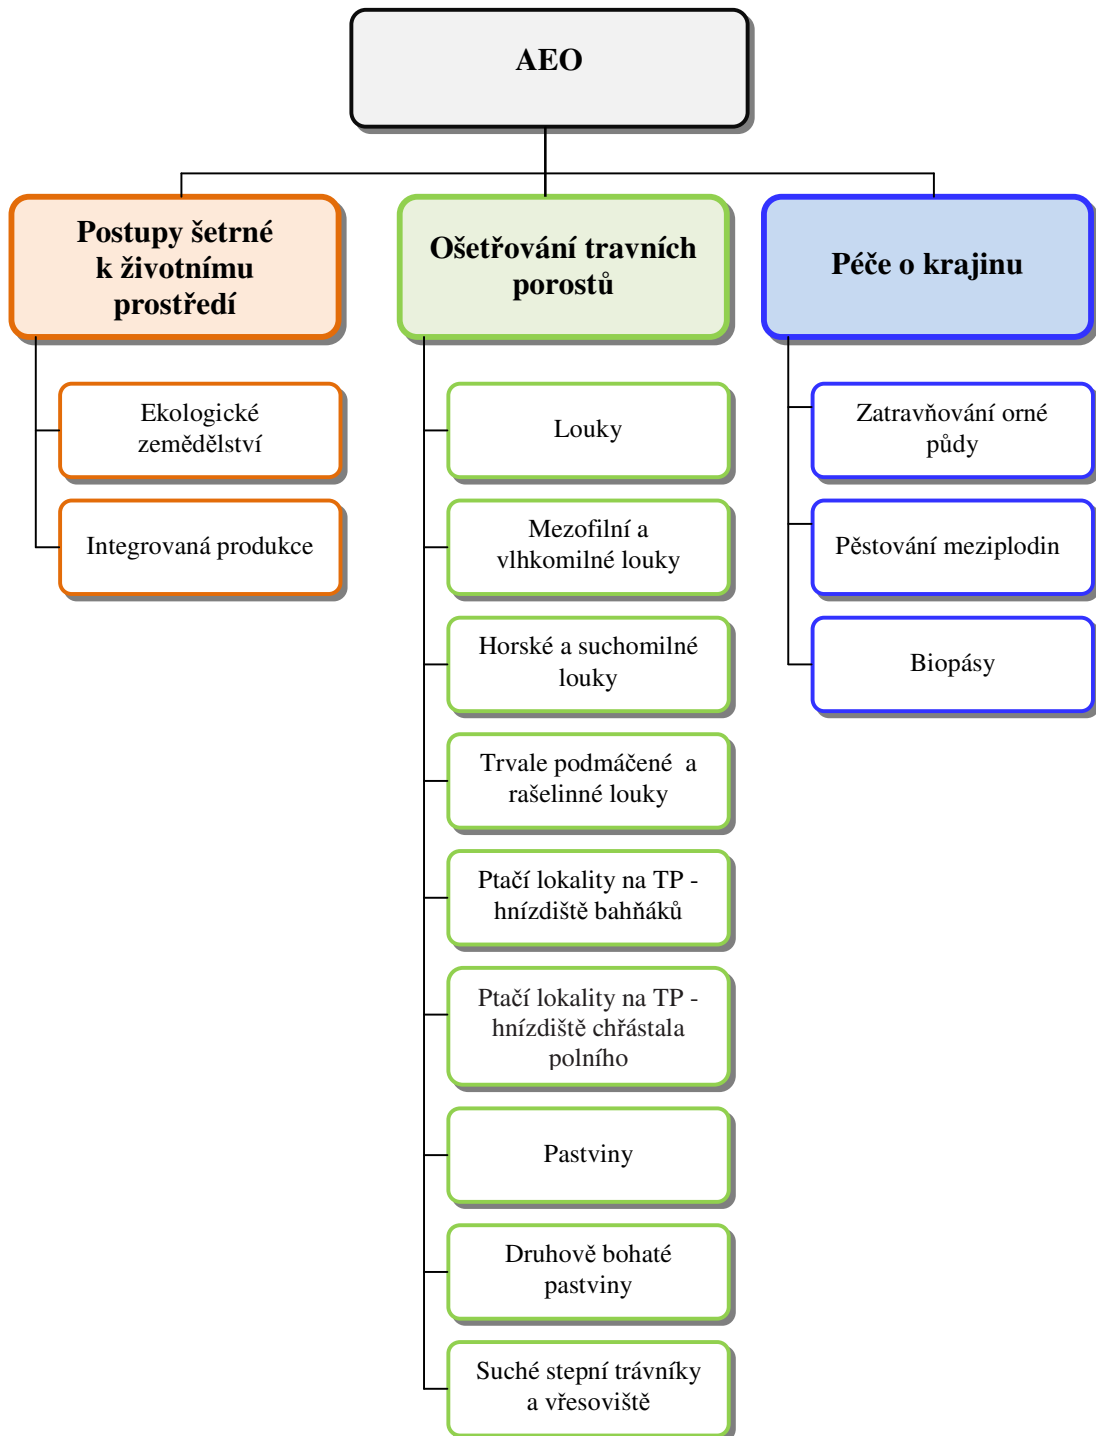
AEO

Postupy šetrné k životnímu prostředí

Ekologické zemědělství

Integrovaná produkce

Ošetřování travních porostů

Louky

Mezofilní a vlhkomilné louky

Horské a suchomilné louky

Trvale podmáčené a rašelinné louky

Ptačí lokality na TP - hnízdiště bahňáků

Ptačí lokality na TP - hnízdiště chřástala polního

Pastviny

Druhově bohaté pastviny

Suché stepní trávníky a vřesoviště

Péče o krajinu

Zatravňování orné půdy

Pěstování meziplodin

Biopásy